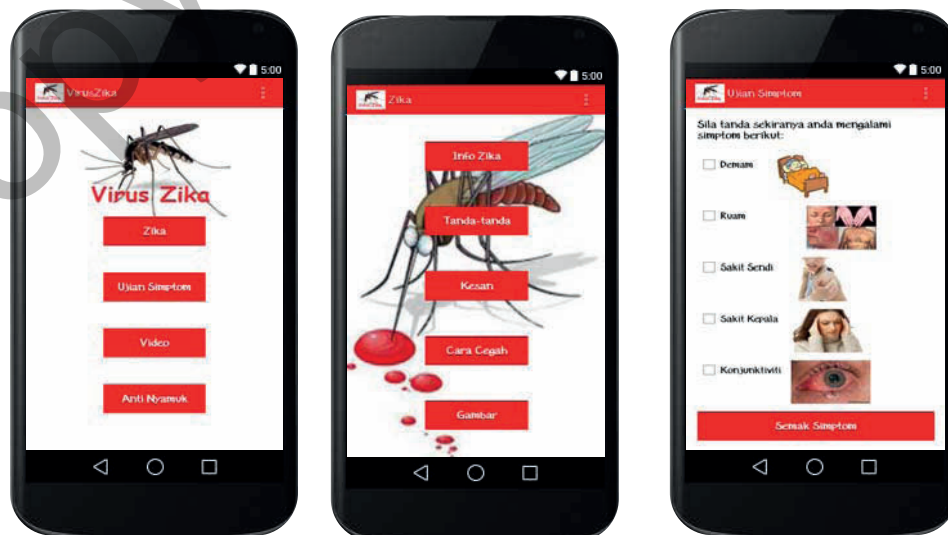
5:00
VirusZika
Virus Zika
Zika
Ujian Simptom
Video
Anti Nyamuk

5:00
Zika
Info Zika
Tanda-tanda
Kesan
Cara Cegah
Gambar

5:00
Ujian Simptom
Sila tanda sekiranya anda mengalami simptom berikut:
Demam
Ruam
Sakit Sendi
Sakit Kepala
Konjunktiviti
Semak Simptom